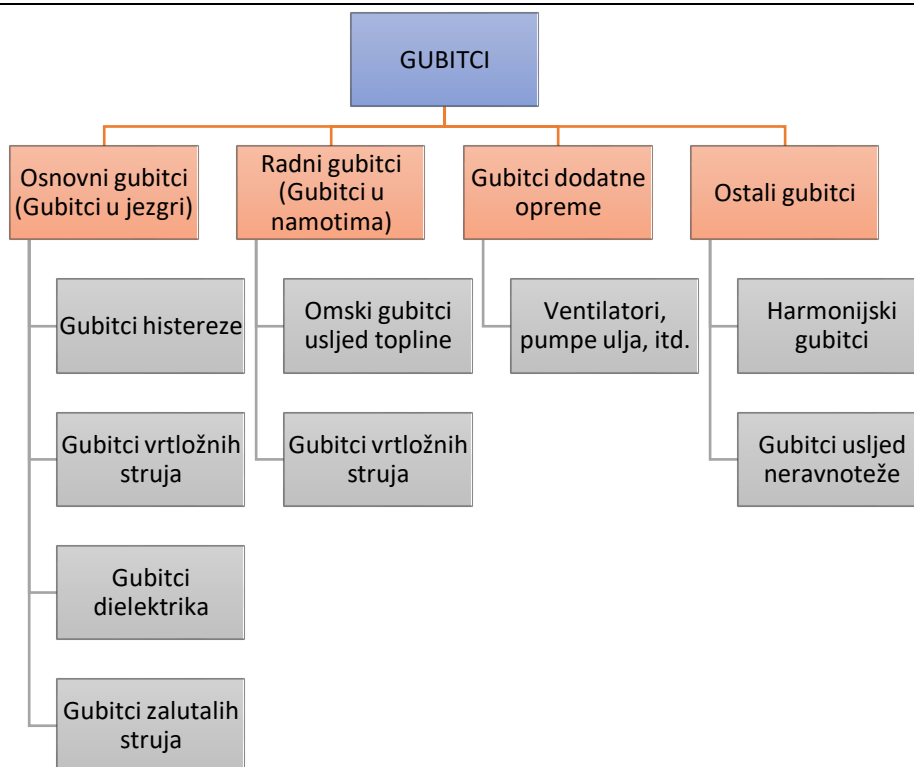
GUBITCI

Osnovni gubitci (Gubitci u jezgri)

Gubitci histereze

Gubitci vrtložnih struja

Gubitci dielektrika

Gubitci zalutalih struja

Radni gubitci (Gubitci u namotima)

Omski gubitci usljed topline

Gubitci vrtložnih struja

Gubitci dodatne opreme

Ventilatori, pumpe ulja, itd.

Ostali gubitci

Harmonijski gubitci

Gubitci usljed neravnoteže